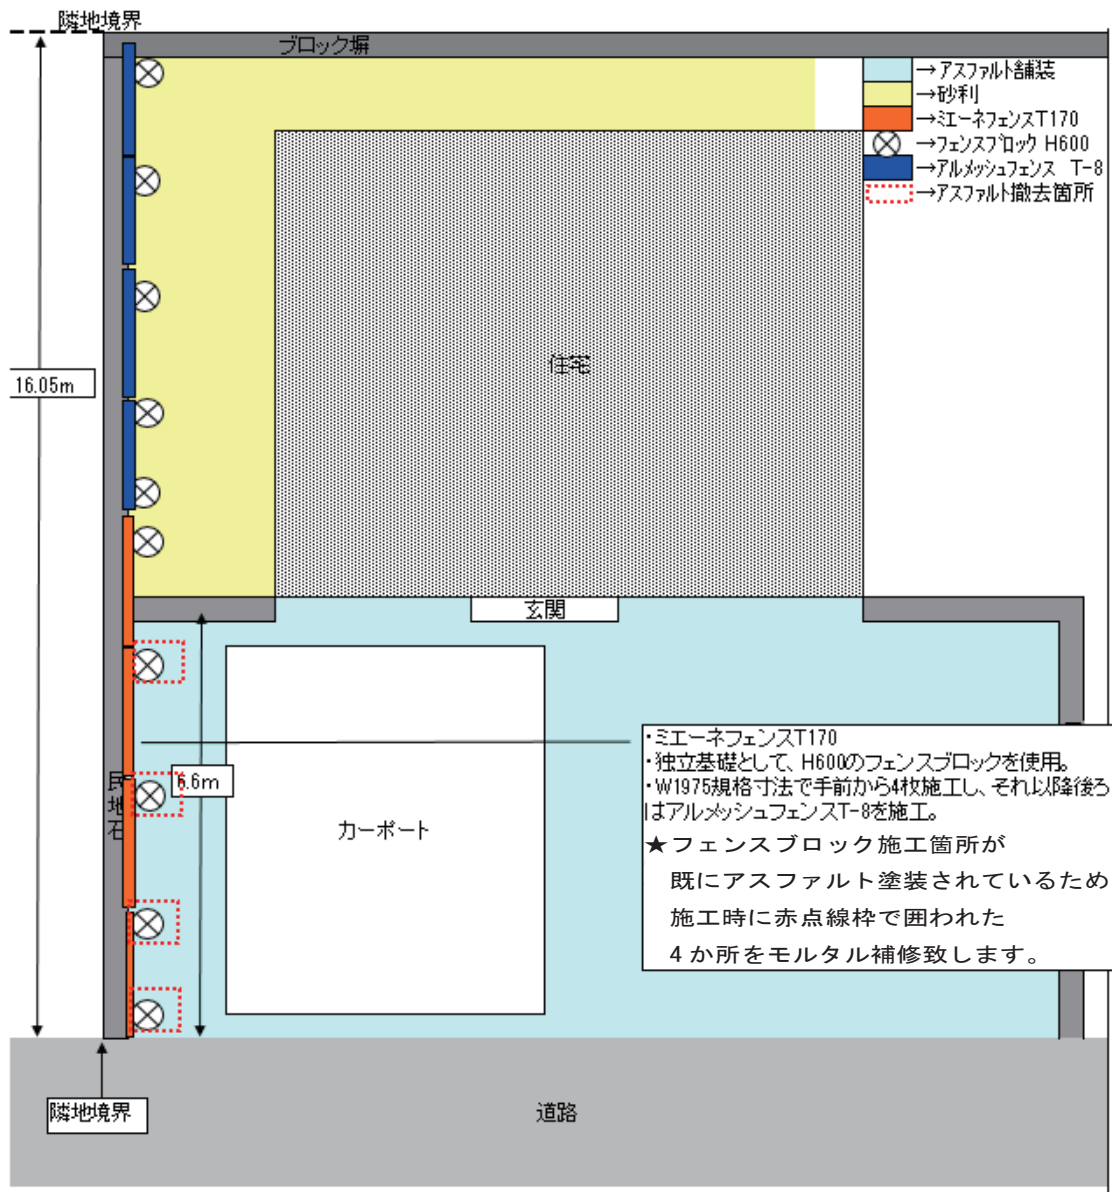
隣地境界

ブロック塀

→アスファルト舗装
→砂利
→ミエーネフェンスT170
→フェンスブロック H600
→アルメッシュフェンス T-8
→アスファルト撤去箇所

16.05m

住宅

玄関

・ミエーネフェンスT170
・独立基礎として、H600のフェンスブロックを使用。
・W1975規格寸法で手前から4枚施工し、それ以降後ろはアルメッシュフェンスT-8を施工。
★フェンスブロック施工箇所が
既にアスファルト塗装されているため
施工時に赤点線枠で囲われた
4か所をモルタル補修致します。

6.6m

民
地
石

カーポート

隣地境界

道路